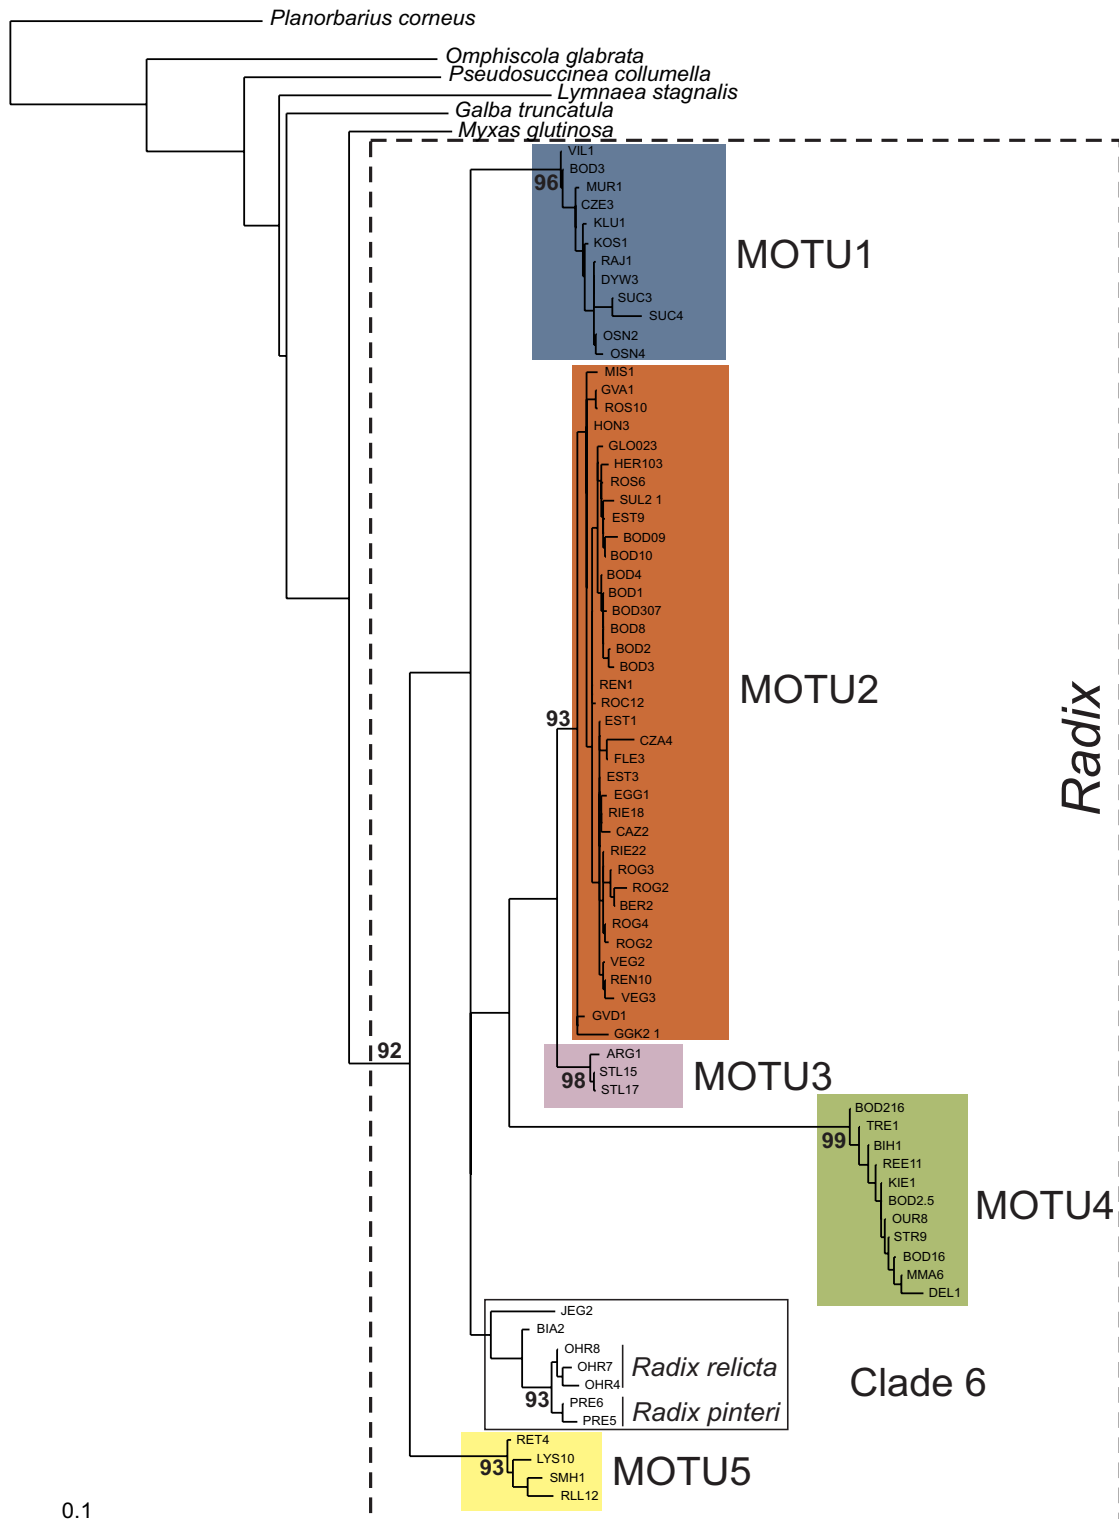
Planorbarius corneus

Omphiscola glabrata

Pseudosuccinea collumella

Lymnaea stagnalis

Galba truncatula

Myxas glutinosa

VIL1
BOD3
96
MUR1
CZE3
KLU1
KOS1
RAJ1
DYW3
SUC3
SUC4
OSN2
OSN4

MOTU1

MIS1
GVA1
ROS10
HON3
GLO023
HER103
ROS6
SUL2 1
EST9
BOD09
BOD10
BOD4
BOD1
BOD307
BOD8
BOD2
BOD3
REN1
ROC12
93
EST1
CZA4
FLE3
EST3
EGG1
RIE18
CAZ2
RIE22
ROG3
ROG2
BER2
ROG4
ROG2
VEG2
REN10
VEG3
GVD1
GGK2 1

MOTU2

Radix

92

ARG1
98
STL15
STL17

MOTU3

BOD216
TRE1
99
BIH1
REE11
KIE1
BOD2.5
OUR8
STR9
BOD16
MMA6
DEL1

MOTU4

JEG2
BIA2
OHR8
OHR7
OHR4
Radix relicta
93
PRE6
PRE5
Radix pinteri

Clade 6

RET4
93
LYS10
SMH1
RLL12

MOTU5

0.1